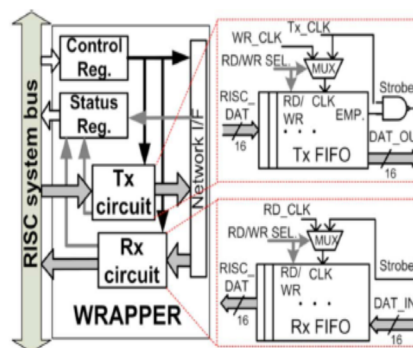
RISC system bus
Control Reg.
Status Reg.
Tx circuit
Rx circuit
WRAPPER
Network I/F
WR_CLK
Tx_CLK
RD/WR SEL.
MUX
RISC_ DAT
16
RD/ WR
CLK
EMP.
Tx FIFO
Strobe
DAT_OUT
16
RD_CLK
RD/WR SEL.
MUX
RISC_ DAT
16
RD/ WR
CLK
Rx FIFO
Strobe
DAT_IN
16